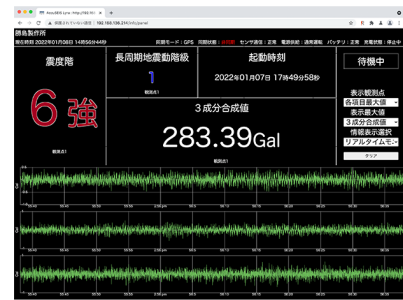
勝島製作所

現在時刻 2022年01月08日 14時56分44秒

震度階

6強

観測点1

長周期地震動階級

1

観測点1

起動時刻

2022年01月07日 17時49分58秒

3成分合成値

283.39Gal

観測点1

待機中

表示観測点

各項目最大値

表示最大値

3成分合成値

情報表示選択

リアルタイムモ

クリア